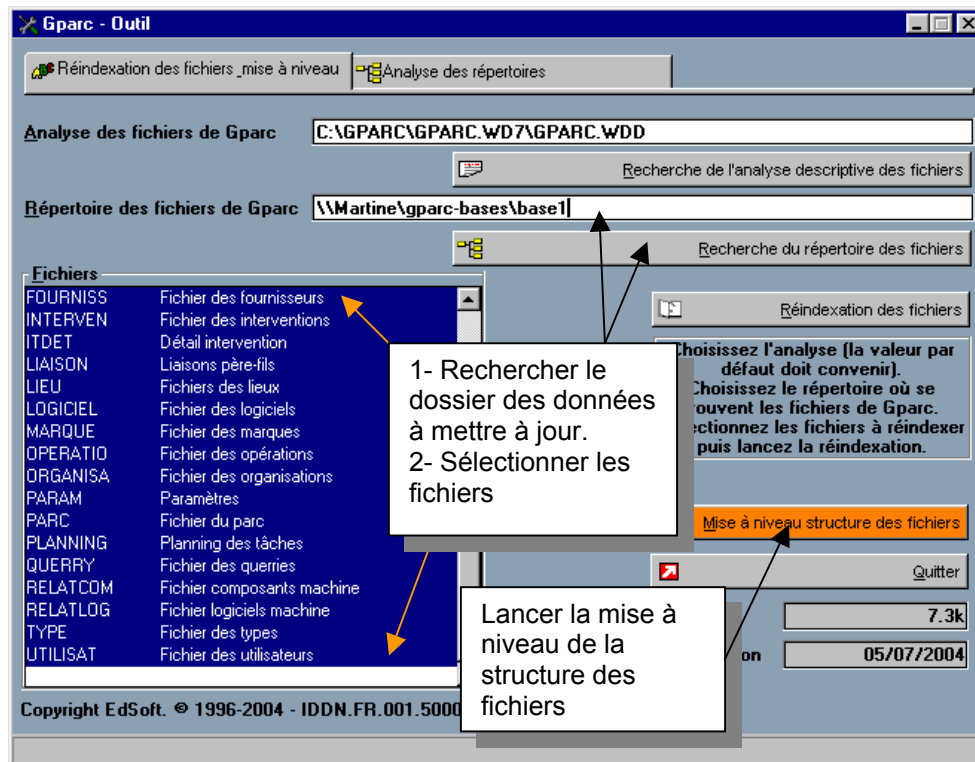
Gparc - Outil

Réindexation des fichiers _mise à niveau
Analyse des répertoires

Analyse des fichiers de Gparc C:\GPARC\GPARC.WD7\GPARC.WDD

Recherche de l'analyse descriptive des fichiers

Répertoire des fichiers de Gparc \\Martine\gparc-bases\base1

Recherche du répertoire des fichiers

Fichiers

| | |
|---|---|
| FOURNISS | Fichier des fournisseurs |
| INTERVEN | Fichier des interventions |
| ITDET | Détail intervention |
| LIAISON | Liaisons père-fils |
| LIEU | Fichiers des lieux |
| LOGICIEL | Fichier des logiciels |
| MARQUE | Fichier des marques |
| OPERATIO | Fichier des opérations |
| ORGANISA | Fichier des organisations |
| PARAM | Paramètres |
| PARC | Fichier du parc |
| PLANNING | Planning des tâches |
| QUERRY | Fichier des querries |
| RELATCOM | Fichier composants machine |
| RELATLOG | Fichier logiciels machine |
| TYPE | Fichier des types |
| UTILISAT | Fichier des utilisateurs |

Réindexation des fichiers

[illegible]hoisissez l'analyse (la valeur par défaut doit convenir). Choisissez le répertoire où se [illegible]rouvent les fichiers de Gparc. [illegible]ectionnez les fichiers à réindexer puis lancez la réindexation.

1- Rechercher le dossier des données à mettre à jour.
2- Sélectionner les fichiers

Mise à niveau structure des fichiers

Quitter

7.3k

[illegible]on 05/07/2004

Lancer la mise à niveau de la structure des fichiers

Copyright EdSoft. © 1996-2004 - IDDN.FR.001.5000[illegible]